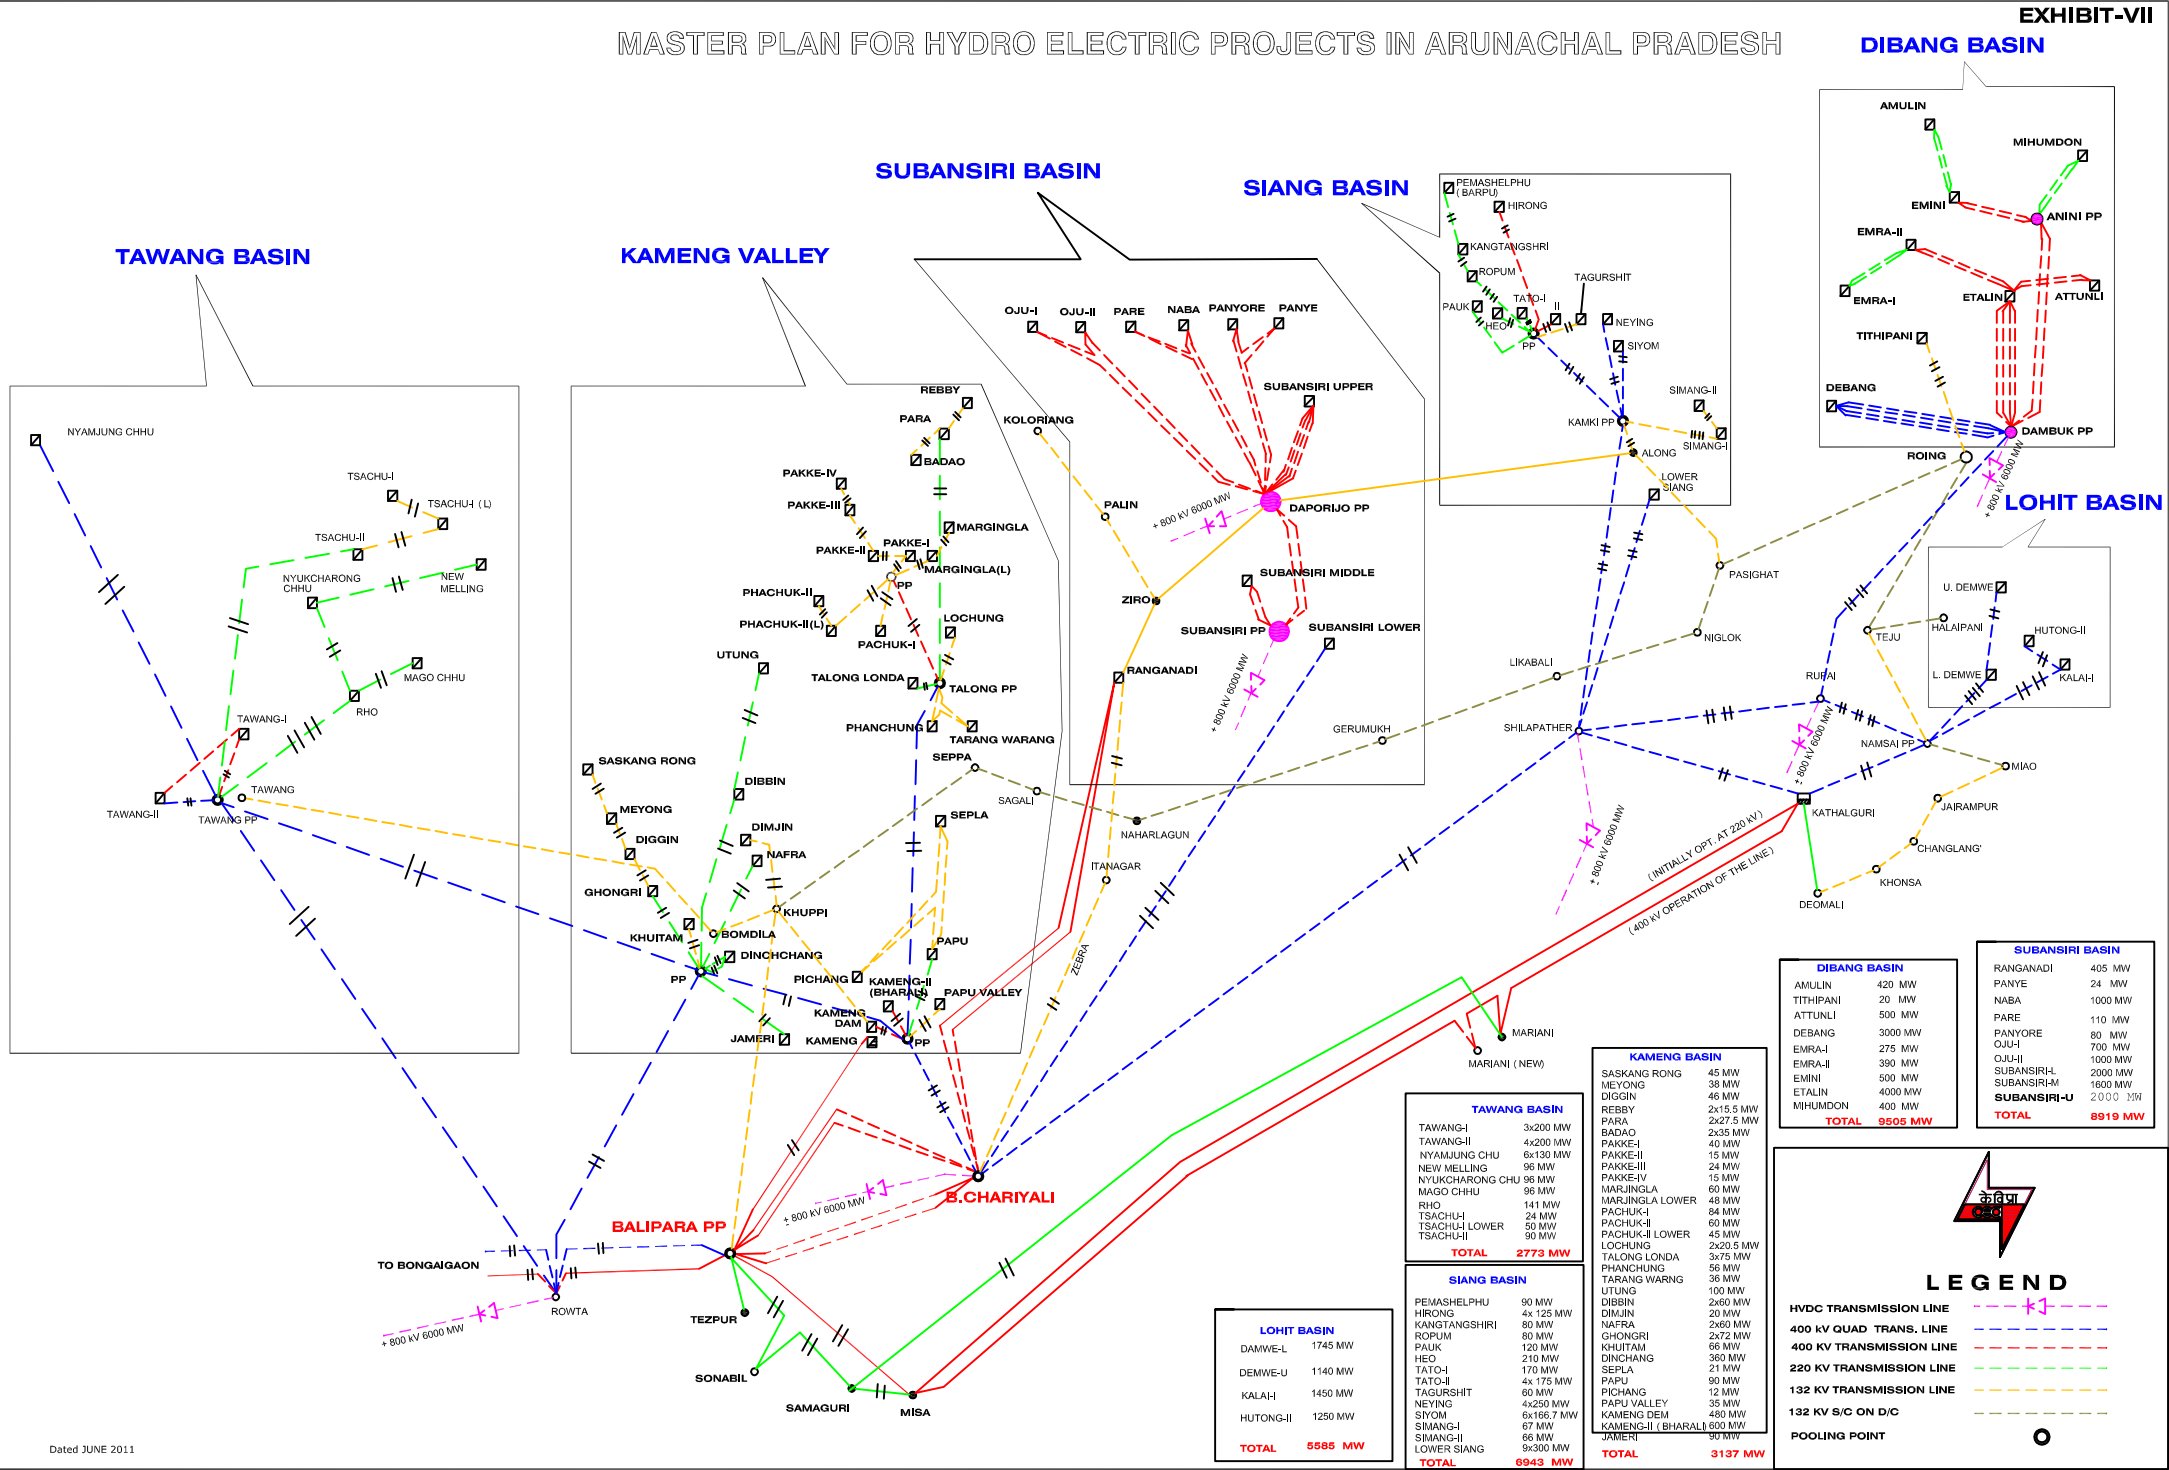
EXHIBIT-VII

MASTER PLAN FOR HYDRO ELECTRIC PROJECTS IN ARUNACHAL PRADESH

DIBANG BASIN

SUBANSIRI BASIN

SIANG BASIN

TAWANG BASIN

KAMENG VALLEY

LOHIT BASIN

AMULIN
MIHUMDON
EMINI
ANINI PP
EMRA-II
EMRA-I
ETALIN
ATTUNLI
TITHIPANI
DEBANG
DAMBUK PP
ROING
± 800 KV 6000 MW

PEMASHELPHU (BARPU)
HIRONG
KANGTANGSHRI
ROPUM
TAGURSHIT
PAUK
TATO-I
II
HEO
PP
NEYING
SIYOM
SIMANG-II
KAMKI PP
SIMANG-I
ALONG
LOWER SIANG

OJU-I
OJU-II
PARE
NABA
PANYORE
PANYE
SUBANSIRI UPPER
KOLORIANG
PALIN
DAPORIJO PP
± 800 KV 6000 MW
SUBANSIRI MIDDLE
ZIRO
SUBANSIRI PP
SUBANSIRI LOWER
RANGANADI
± 800 KV 6000 MW
GERUMUKH
LIKABALI
PASIGHAT
NIGLOK
SHILAPATHER

U. DEMWE
HALAIPANI
HUTONG-II
TEJU
L. DEMWE
KALAI-I
RUPAI
NAMSAI PP
MIAO
± 800 KV 6000 MW
KATHALGURI
JAIRAMPUR
CHANGLANG
KHONSA
DEOMALI
(INITIALLY OPT. AT 220 KV)
(400 KV OPERATION OF THE LINE)
± 800 KV 6000 MW
MARIANI
MARIANI (NEW)

NYAMJUNG CHHU
TSACHU-I
TSACHU-I (L)
TSACHU-II
NYUKCHARONG CHHU
NEW MELLING
MAGO CHHU
RHO
TAWANG-I
TAWANG
TAWANG-II
TAWANG PP

REBBY
PARA
BADAO
PAKKE-IV
PAKKE-III
MARGINGLA
PAKKE-I
PAKKE-II
PP
MARGINGLA(L)
PHACHUK-II
PHACHUK-II(L)
LOCHUNG
PACHUK-I
UTUNG
TALONG LONDA
TALONG PP
PHANCHUNG
TARANG WARANG
SEPPA
SASKANG RONG
DIBBIN
SAGALI
MEYONG
SEPLA
DIGGIN
DIMJIN
NAFRA
GHONGRI
KHUPPI
KHUITAM
BOMDILA
DINCHANG
PAPU
PP
PICHANG
KAMENG-II (BHARALI)
PAPU VALLEY
KAMENG DAM
JAMERI
KAMENG
PP
NAHARLAGUN
ITANAGAR
ZEBRA

± 800 KV 6000 MW
B.CHARIYALI
BALIPARA PP
TO BONGAIGAON
ROWTA
± 800 KV 6000 MW
TEZPUR
SONABIL
SAMAGURI
MISA

Dated JUNE 2011

DIBANG BASIN
| | |
|---|---|
| AMULIN | 420 MW |
| TITHIPANI | 20 MW |
| ATTUNLI | 500 MW |
| DEBANG | 3000 MW |
| EMRA-I | 275 MW |
| EMRA-II | 390 MW |
| EMINI | 500 MW |
| ETALIN | 4000 MW |
| MIHUMDON | 400 MW |
| TOTAL | 9505 MW |

SUBANSIRI BASIN
| | |
|---|---|
| RANGANADI | 405 MW |
| PANYE | 24 MW |
| NABA | 1000 MW |
| PARE | 110 MW |
| PANYORE | 80 MW |
| OJU-I | 700 MW |
| OJU-II | 1000 MW |
| SUBANSIRI-L | 2000 MW |
| SUBANSIRI-M | 1600 MW |
| SUBANSIRI-U | 2000 MW |
| TOTAL | 8919 MW |

KAMENG BASIN
| | |
|---|---|
| SASKANG RONG | 45 MW |
| MEYONG | 38 MW |
| DIGGIN | 46 MW |
| REBBY | 2x15.5 MW |
| PARA | 2x27.5 MW |
| BADAO | 2x35 MW |
| PAKKE-I | 40 MW |
| PAKKE-II | 15 MW |
| PAKKE-III | 24 MW |
| PAKKE-IV | 15 MW |
| MARJINGLA | 60 MW |
| MARJINGLA LOWER | 48 MW |
| PACHUK-I | 84 MW |
| PACHUK-II | 60 MW |
| PACHUK-II LOWER | 45 MW |
| LOCHUNG | 2x20.5 MW |
| TALONG LONDA | 3x75 MW |
| PHANCHUNG | 56 MW |
| TARANG WARNG | 36 MW |
| UTUNG | 100 MW |
| DIBBIN | 2x60 MW |
| DIMJIN | 20 MW |
| NAFRA | 2x60 MW |
| GHONGRI | 2x72 MW |
| KHUITAM | 66 MW |
| DINCHANG | 360 MW |
| SEPLA | 21 MW |
| PAPU | 90 MW |
| PICHANG | 12 MW |
| PAPU VALLEY | 35 MW |
| KAMENG DEM | 480 MW |
| KAMENG-II ( BHARALI) | 600 MW |
| JAMERI | 90 MW |
| TOTAL | 3137 MW |

TAWANG BASIN
| | |
|---|---|
| TAWANG-I | 3x200 MW |
| TAWANG-II | 4x200 MW |
| NYAMJUNG CHU | 6x130 MW |
| NEW MELLING | 96 MW |
| NYUKCHARONG CHU | 96 MW |
| MAGO CHHU | 96 MW |
| RHO | 141 MW |
| TSACHU-I | 24 MW |
| TSACHU-I LOWER | 50 MW |
| TSACHU-II | 90 MW |
| TOTAL | 2773 MW |

SIANG BASIN
| | |
|---|---|
| PEMASHELPHU | 90 MW |
| HIRONG | 4x 125 MW |
| KANGTANGSHIRI | 80 MW |
| ROPUM | 80 MW |
| PAUK | 120 MW |
| HEO | 210 MW |
| TATO-I | 170 MW |
| TATO-II | 4x 175 MW |
| TAGURSHIT | 60 MW |
| NEYING | 4x250 MW |
| SIYOM | 6x166.7 MW |
| SIMANG-I | 67 MW |
| SIMANG-II | 66 MW |
| LOWER SIANG | 9x300 MW |
| TOTAL | 6943 MW |

LOHIT BASIN
| | |
|---|---|
| DAMWE-L | 1745 MW |
| DEMWE-U | 1140 MW |
| KALAI-I | 1450 MW |
| HUTONG-II | 1250 MW |
| TOTAL | 5585 MW |

केविप्रा
CEA

LEGEND
HVDC TRANSMISSION LINE
400 KV QUAD TRANS. LINE
400 KV TRANSMISSION LINE
220 KV TRANSMISSION LINE
132 KV TRANSMISSION LINE
132 KV S/C ON D/C
POOLING POINT